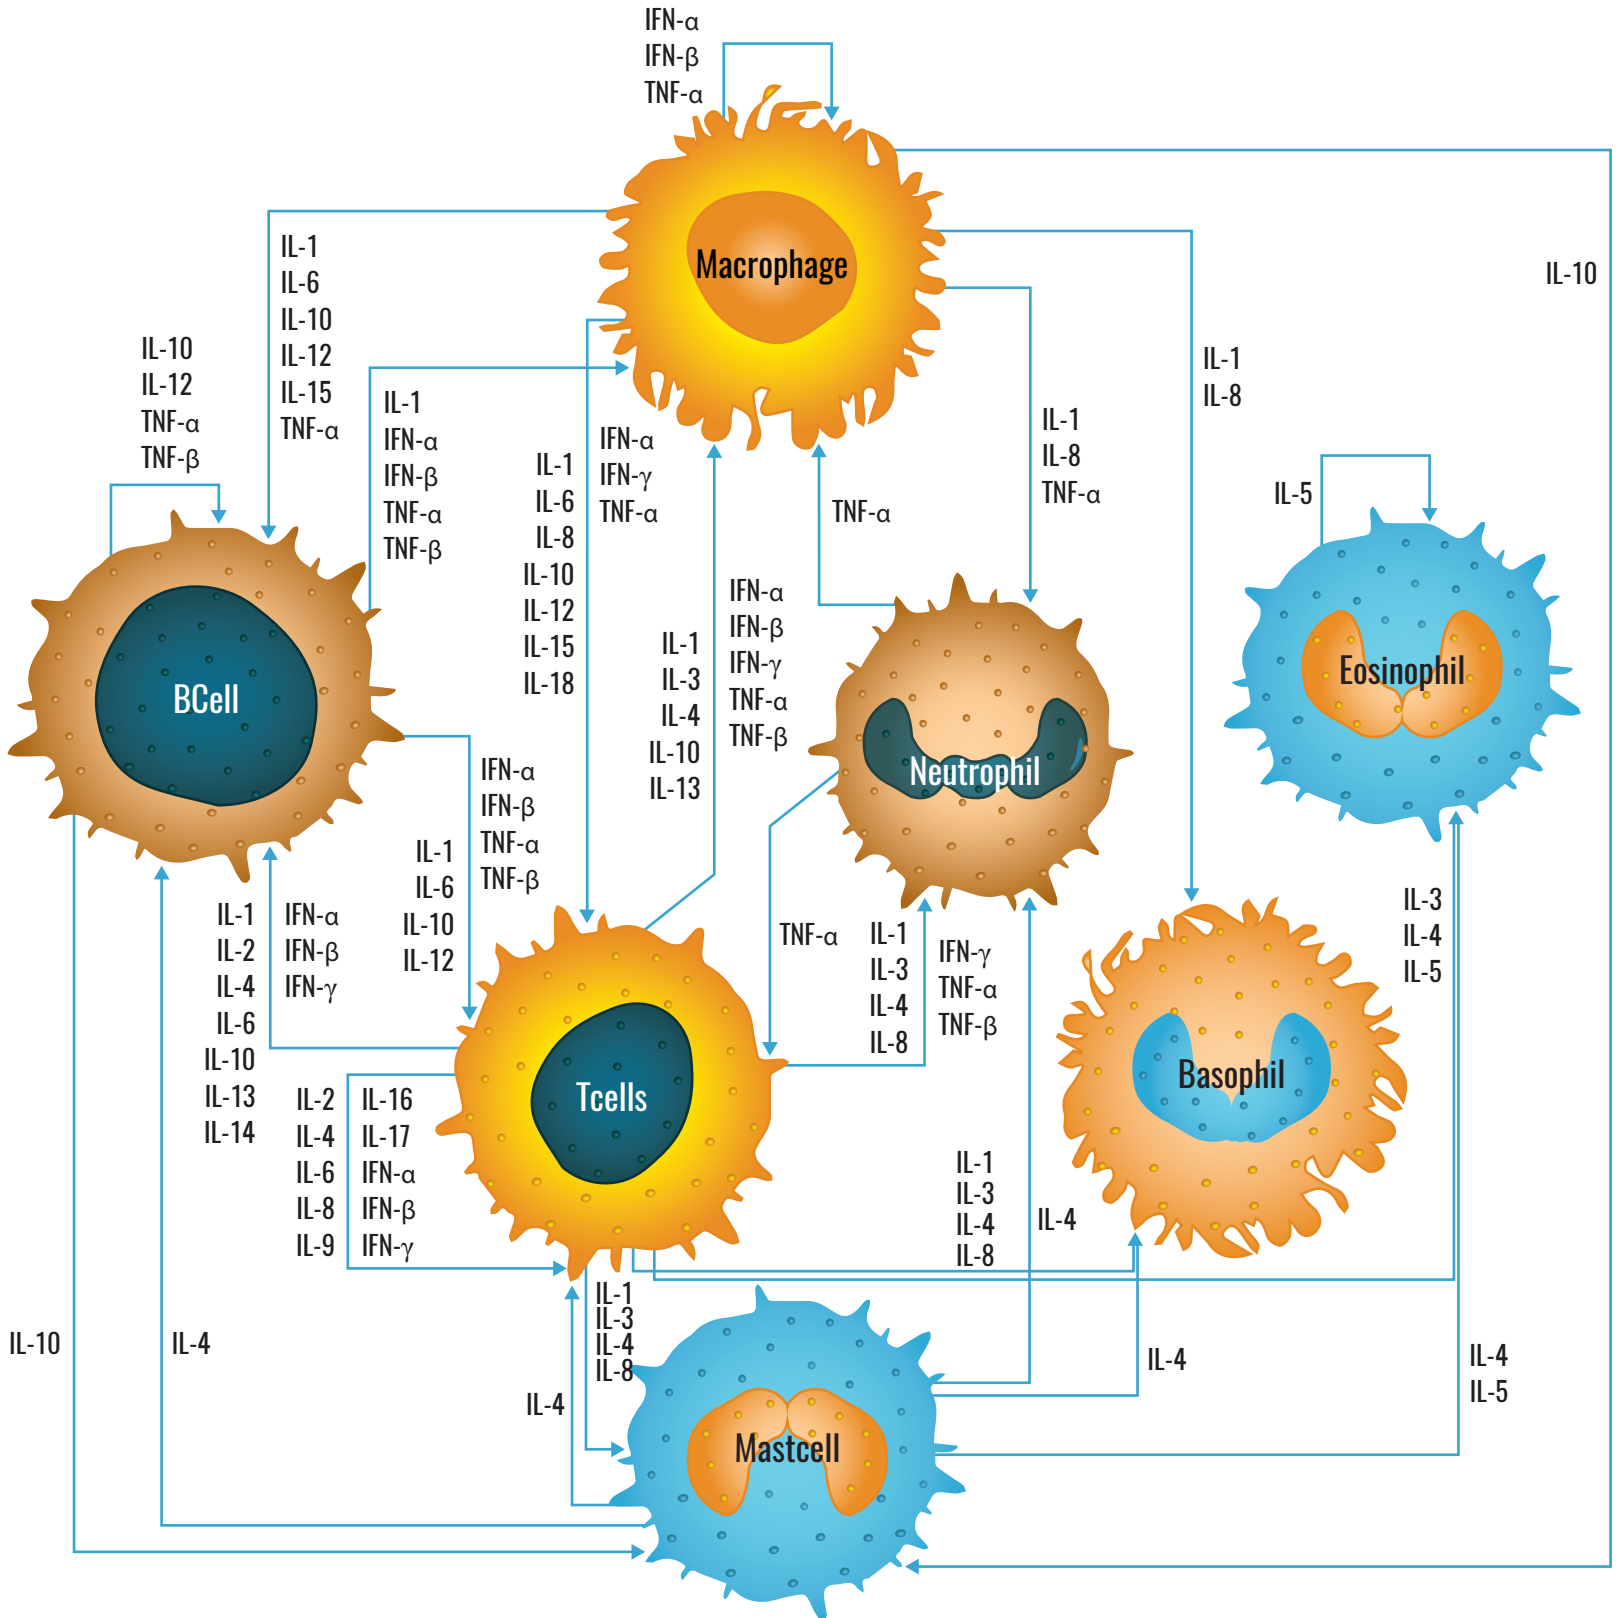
IFN-α
IFN-β
TNF-α

Macrophage

IL-10

IL-1
IL-6
IL-10
IL-12
IL-15
TNF-α

IL-10
IL-12
TNF-α
TNF-β

IL-1
IFN-α
IFN-β
TNF-α
TNF-β

IL-1
IL-6
IL-8
IL-10
IL-12
IL-15
IL-18

IFN-α
IFN-γ
TNF-α

TNF-α

IL-1
IL-8
TNF-α

IL-1
IL-8

IL-5

Eosinophil

BCell

IL-1
IL-3
IL-4
IL-10
IL-13

IFN-α
IFN-β
IFN-γ
TNF-α
TNF-β

Neutrophil

IFN-α
IFN-β
TNF-α
TNF-β

IL-1
IL-6
IL-10
IL-12

IL-1
IL-2
IL-4
IL-6
IL-10
IL-13
IL-14

IFN-α
IFN-β
IFN-γ

TNF-α

IL-1
IL-3
IL-4
IL-8

IFN-γ
TNF-α
TNF-β

IL-3
IL-4
IL-5

Basophil

Tcells

IL-2
IL-4
IL-6
IL-8
IL-9

IL-16
IL-17
IFN-α
IFN-β
IFN-γ

IL-1
IL-3
IL-4
IL-8

IL-4

IL-1
IL-3
IL-4
IL-8

IL-10

IL-4

IL-4

IL-4

IL-4
IL-5

Mastcell